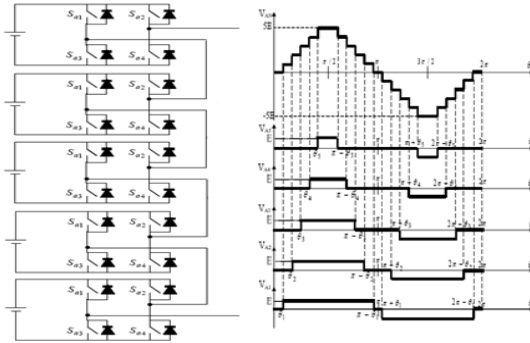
$S_{a1}$ $S_{a2}$ $S_{a3}$ $S_{a4}$
$S_{a1}$ $S_{a2}$ $S_{a3}$ $S_{a4}$
$S_{a1}$ $S_{a2}$ $S_{a3}$ $S_{a4}$
$S_{a1}$ $S_{a2}$ $S_{a3}$ $S_{a4}$
$S_{a1}$ $S_{a2}$ $S_{a3}$ $S_{a4}$

$V_{an}$
5E
$\pi/2$
$3\pi/2$
$2\pi$
-5E
$V_{a5}$
E
$\theta_5$
$\pi-\theta_5$
$\pi+\theta_5$
$2\pi-\theta_5$
$2\pi$
$V_{a4}$
E
$\theta_4$
$\pi-\theta_4$
$\pi+\theta_4$
$2\pi-\theta_4$
$2\pi$
$V_{a3}$
E
$\theta_3$
$\pi-\theta_3$
$\pi+\theta_3$
$2\pi-\theta_3$
$2\pi$
$V_{a2}$
E
$\theta_2$
$\pi-\theta_2$
$\pi+\theta_2$
$2\pi-\theta_2$
$2\pi$
$V_{a1}$
E
$\theta_1$
$\pi-\theta_1$
$\pi+\theta_1$
$2\pi-\theta_1$
$2\pi$